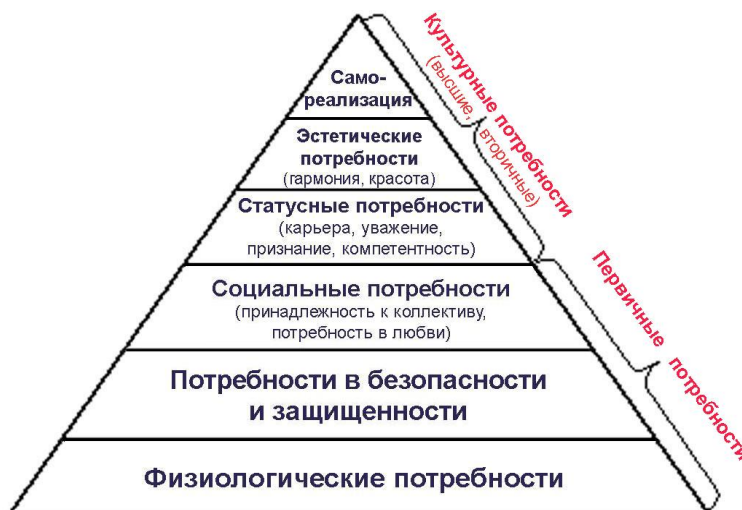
Самореализация

Эстетические потребности
(гармония, красота)

Статусные потребности
(карьера, уважение, признание, компетентность)

Социальные потребности
(принадлежность к коллективу, потребность в любви)

Потребности в безопасности и защищенности

Физиологические потребности

Культурные потребности
(высшие, вторичные)

Первичные потребности